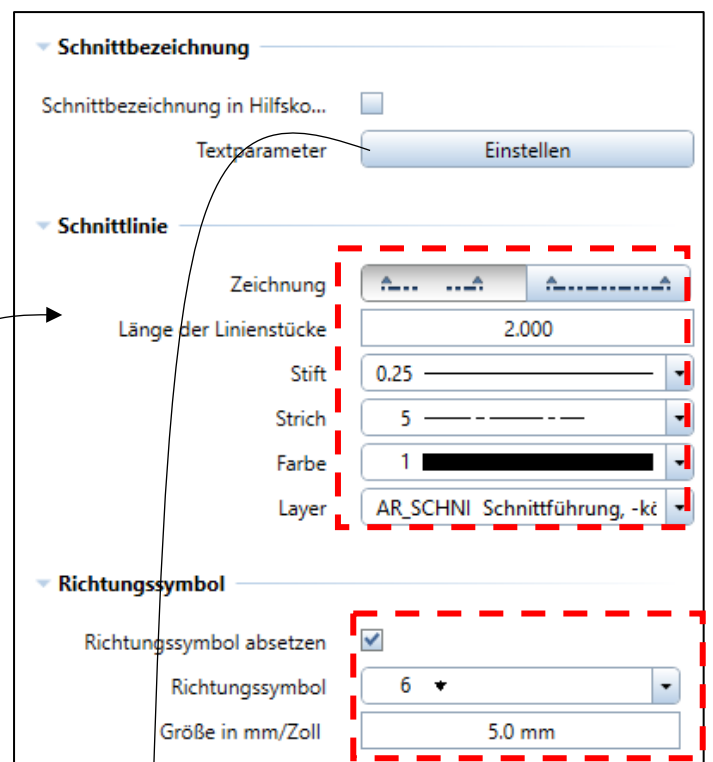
Schnittbezeichnung

Schnittbezeichnung in Hilfsko...

Textparameter Einstellen

Schnittlinie

Zeichnung

Länge der Linienstücke 2.000

Stift 0.25

Strich 5

Farbe 1

Layer AR_SCHNI Schnittführung, -kö

Richtungssymbol

Richtungssymbol absetzen

Richtungssymbol 6

Größe in mm/Zoll 5.0 mm